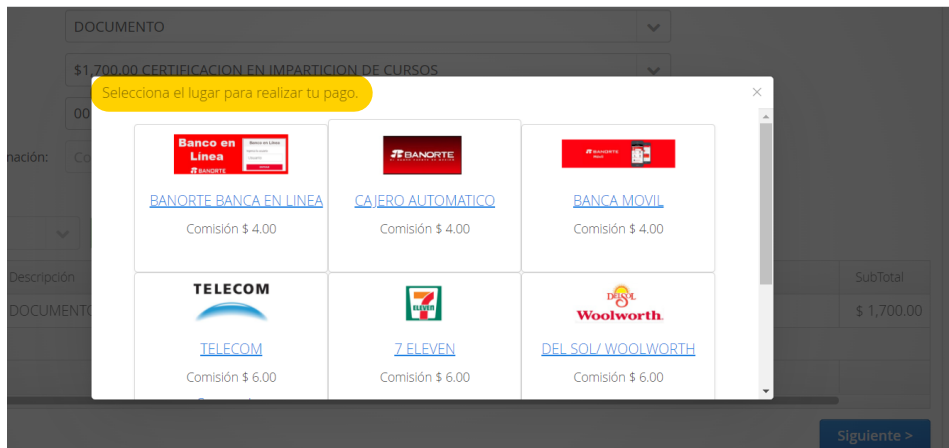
DOCUMENTO

$1,700.00 CERTIFICACION EN IMPARTICION DE CURSOS

00

nación:

Descripción

DOCUMENTO

SubTotal

$ 1,700.00

Selecciona el lugar para realizar tu pago.

×

Banco en Línea
BANORTE

BANORTE BANCA EN LINEA

Comisión $ 4.00

BANORTE

CAJERO AUTOMATICO

Comisión $ 4.00

BANORTE

BANCA MOVIL

Comisión $ 4.00

TELECOM

TELECOM

Comisión $ 6.00

7 ELEVEN

7 ELEVEN

Comisión $ 6.00

DelSol
Woolworth

DEL SOL/ WOOLWORTH

Comisión $ 6.00

Siguiente >